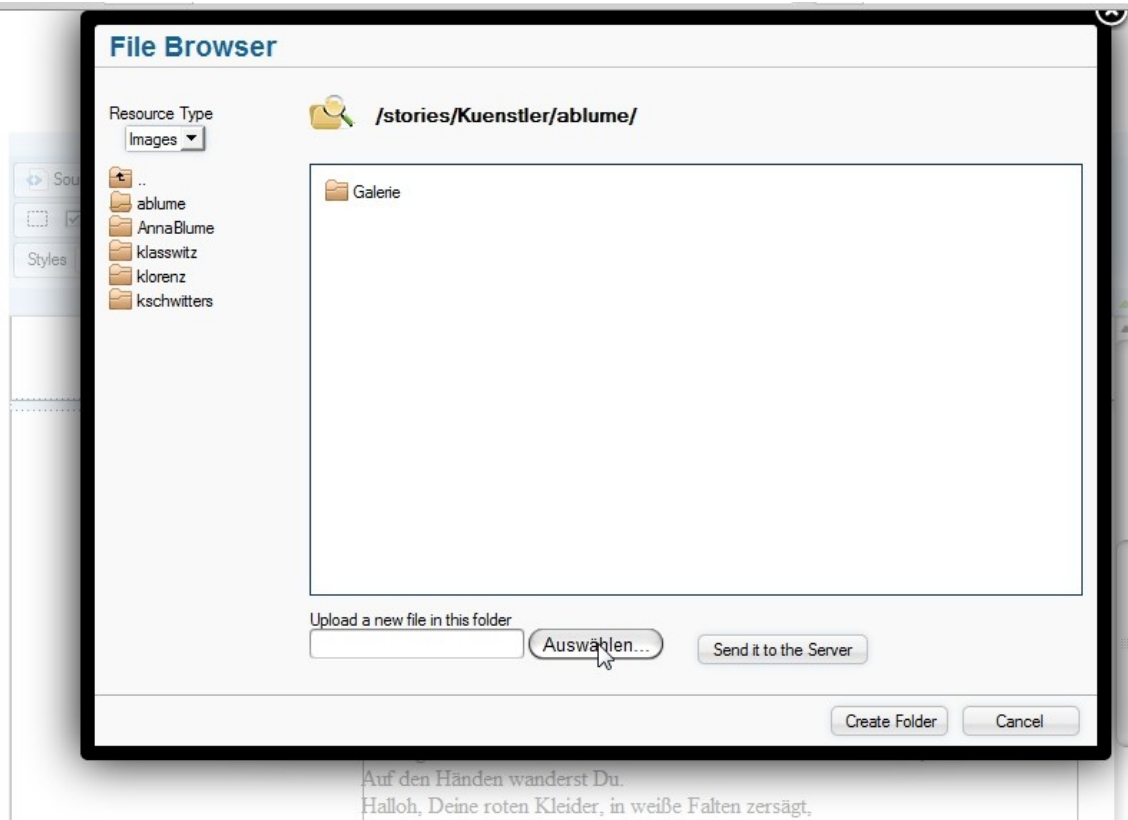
File Browser

Resource Type
Images

..
ablume
AnnaBlume
klasswitz
klorenz
kschwitters

/stories/Kuenstler/ablume/

Galerie

Upload a new file in this folder
Auswählen...
Send it to the Server

Create Folder
Cancel

Sou
Styles

Auf den Händen wanderst Du.
Halloh, Deine roten Kleider, in weiße Falten zersägt,